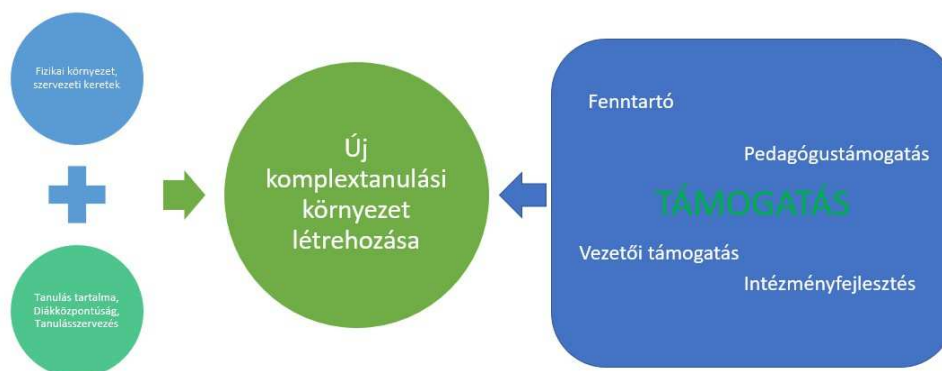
Fizikai környezet, szervezeti keretek

Tanulás tartalma, Diákközpontúság, Tanulásszervezés

Új komplextanulási környezet létrehozása

Fenntartó

Pedagógustámogatás

TÁMOGATÁS

Vezetői támogatás

Intézményfejlesztés